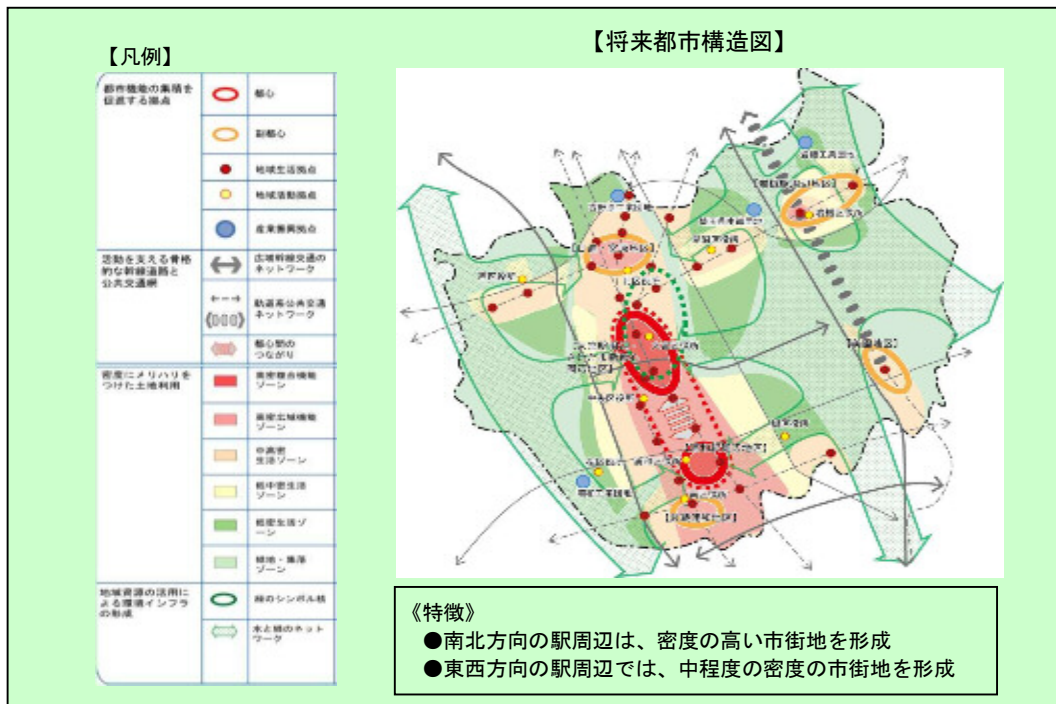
【凡例】

| | | |
|---|---|---|
| 都市機能の集積を促進する拠点 | | 都心 |
| | | 副都心 |
| | | 地域生活拠点 |
| | | 地域活動拠点 |
| | | 産業振興拠点 |
| 活動を支える骨格的な幹線道路と公共交通網 | | 広域幹線交通のネットワーク |
| | | 軌道系公共交通ネットワーク |
| | | 都心間のつながり |
| 密度にメリハリをつけた土地利用 | | 高密複合機能ゾーン |
| | | 高密広域機能ゾーン |
| | | 中高密生活ゾーン |
| | | 低中密生活ゾーン |
| | | 低密生活ゾーン |
| | | 緑地・集落ゾーン |
| 地域資源の活用による環境インフラの形成 | | 緑のシンボル軸 |
| | | 水と緑のネットワーク |

【将来都市構造図】

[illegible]

《特徴》
●南北方向の駅周辺は、密度の高い市街地を形成
●東西方向の駅周辺では、中程度の密度の市街地を形成